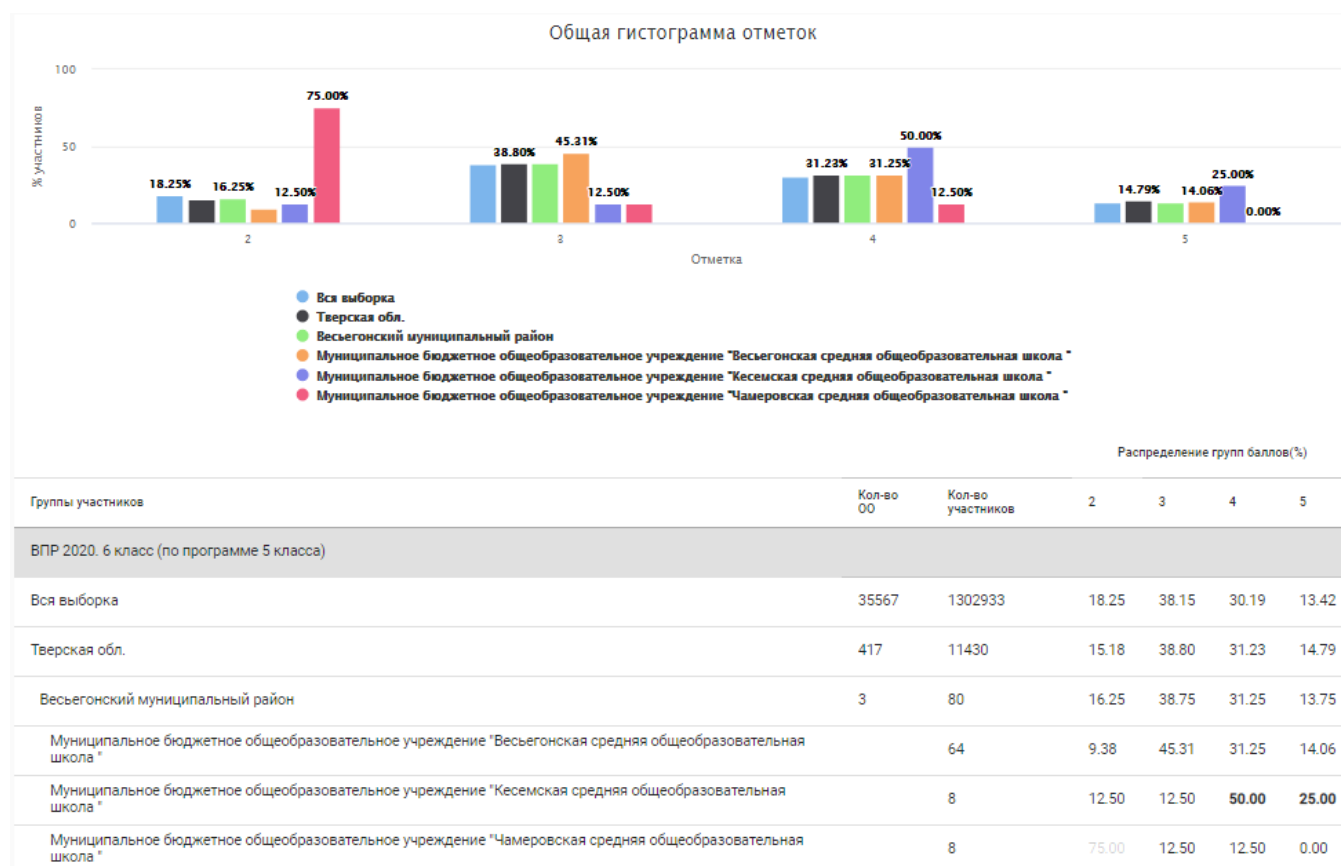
Общая гистограмма отметок

100
50
0
% участников

18.25%
16.25%
12.50%
75.00%
38.80%
45.31%
12.50%
31.23%
31.25%
50.00%
12.50%
14.79%
14.06%
25.00%
0.00%

2
3
4
5
Отметка

Вся выборка
Тверская обл.
Весьегонский муниципальный район
Муниципальное бюджетное общеобразовательное учреждение "Весьегонская средняя общеобразовательная школа "
Муниципальное бюджетное общеобразовательное учреждение "Кесемская средняя общеобразовательная школа "
Муниципальное бюджетное общеобразовательное учреждение "Чамеровская средняя общеобразовательная школа "

Распределение групп баллов(%)

| Группы участников | Кол-во ОО | Кол-во участников | 2 | 3 | 4 | 5 |
|---|---|---|---|---|---|---|
| ВПР 2020. 6 класс (по программе 5 класса) | | | | | | |
| Вся выборка | 35567 | 1302933 | 18.25 | 38.15 | 30.19 | 13.42 |
| Тверская обл. | 417 | 11430 | 15.18 | 38.80 | 31.23 | 14.79 |
| Весьегонский муниципальный район | 3 | 80 | 16.25 | 38.75 | 31.25 | 13.75 |
| Муниципальное бюджетное общеобразовательное учреждение "Весьегонская средняя общеобразовательная школа " | | 64 | 9.38 | 45.31 | 31.25 | 14.06 |
| Муниципальное бюджетное общеобразовательное учреждение "Кесемская средняя общеобразовательная школа " | | 8 | 12.50 | 12.50 | 50.00 | 25.00 |
| Муниципальное бюджетное общеобразовательное учреждение "Чамеровская средняя общеобразовательная школа " | | 8 | 75.00 | 12.50 | 12.50 | 0.00 |